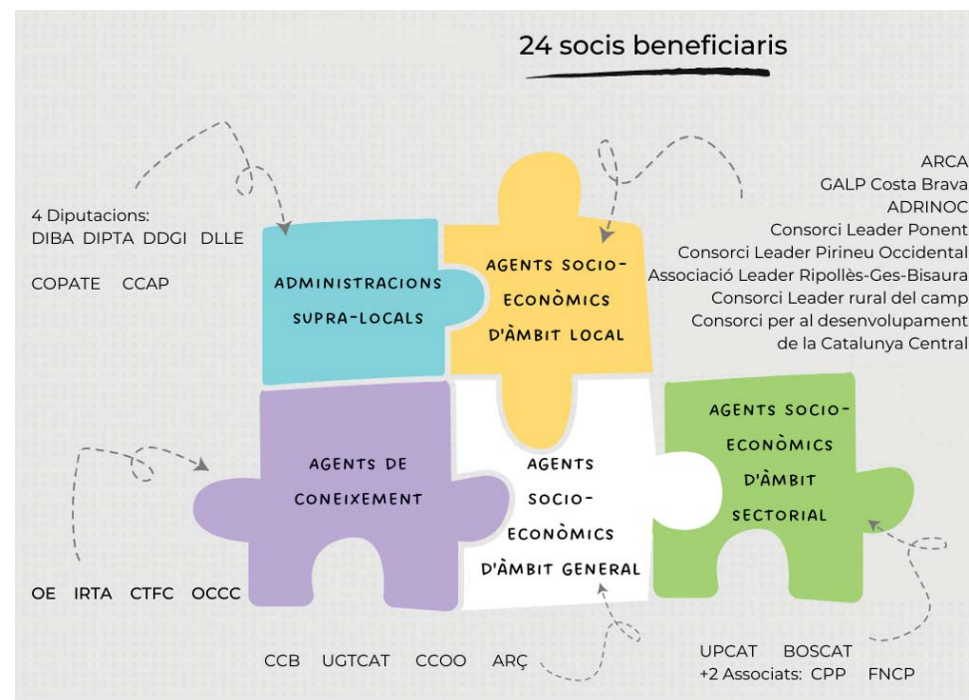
24 socis beneficiaris

4 Diputacions:
DIBA DIPTA DDGI DLLE

COPATE CCAP

ADMINISTRACIONS SUPRA-LOCALS

AGENTS SOCIO-ECONÒMICS D'ÀMBIT LOCAL

ARCA
GALP Costa Brava
ADRINOC
Consorci Leader Ponent
Consorci Leader Pirineu Occidental
Associació Leader Ripollès-Ges-Bisaura
Consorci Leader rural del camp
Consorci per al desenvolupament de la Catalunya Central

AGENTS DE CONEIXEMENT

AGENTS SOCIO-ECONÒMICS D'ÀMBIT GENERAL

AGENTS SOCIO-ECONÒMICS D'ÀMBIT SECTORIAL

OE IRTA CTFC OCCC

CCB UGTCAT CCOO ARÇ

UPCAT BOSCAT
+2 Associats: CPP FNCP